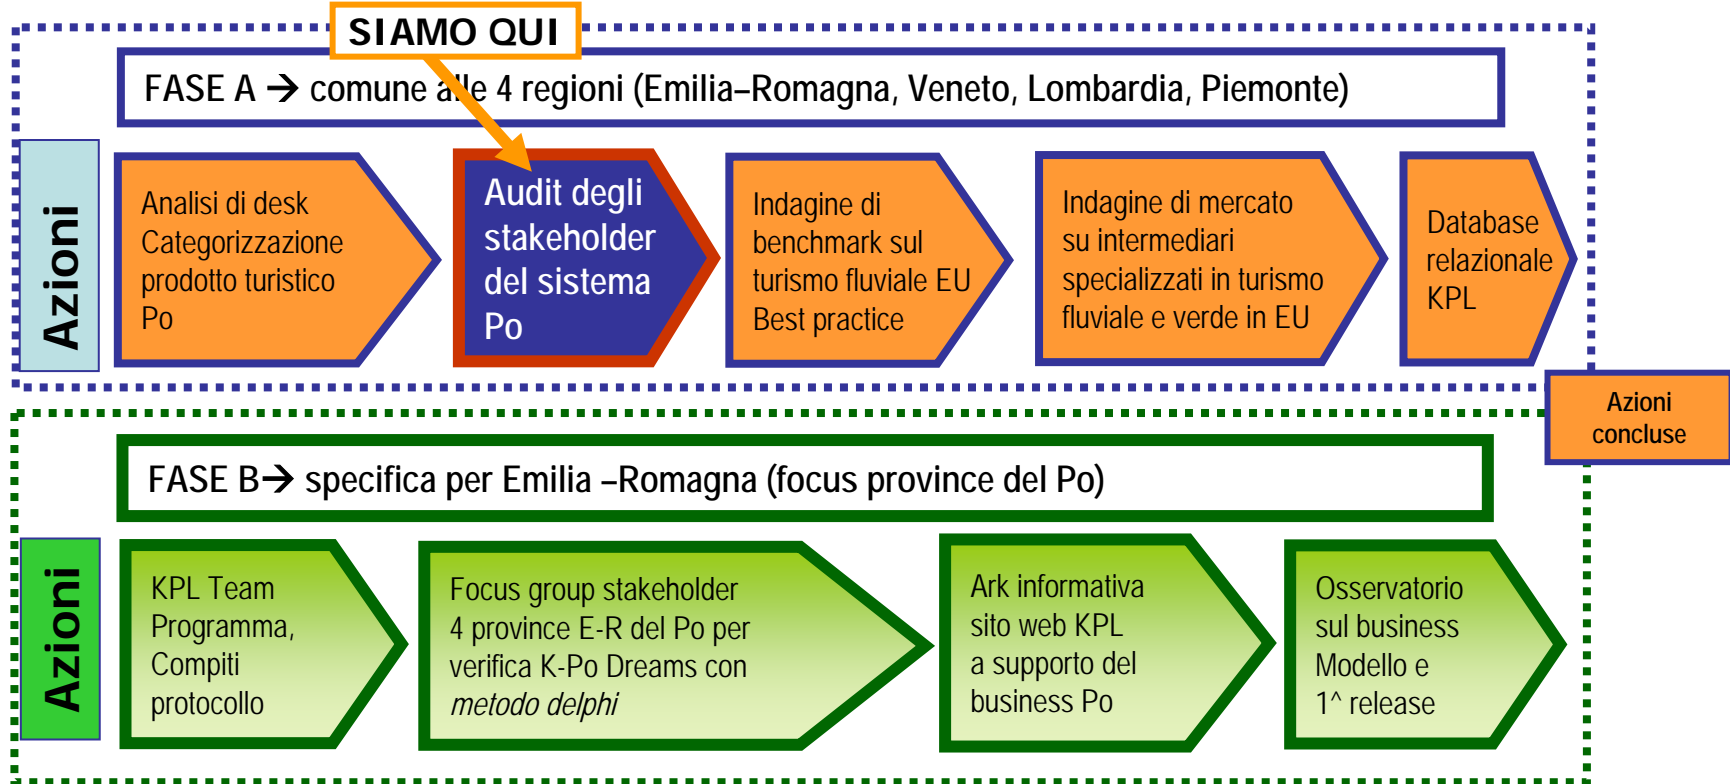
SIAMO QUI

FASE A → comune alle 4 regioni (Emilia–Romagna, Veneto, Lombardia, Piemonte)

Azioni

Analisi di desk Categorizzazione prodotto turistico Po

Audit degli stakeholder del sistema Po

Indagine di benchmark sul turismo fluviale EU Best practice

Indagine di mercato su intermediari specializzati in turismo fluviale e verde in EU

Database relazionale KPL

Azioni concluse

FASE B→ specifica per Emilia –Romagna (focus province del Po)

Azioni

KPL Team Programma, Compiti protocollo

Focus group stakeholder 4 province E-R del Po per verifica K-Po Dreams con *metodo delphi*

Ark informativa sito web KPL a supporto del business Po

Osservatorio sul business Modello e 1^ release